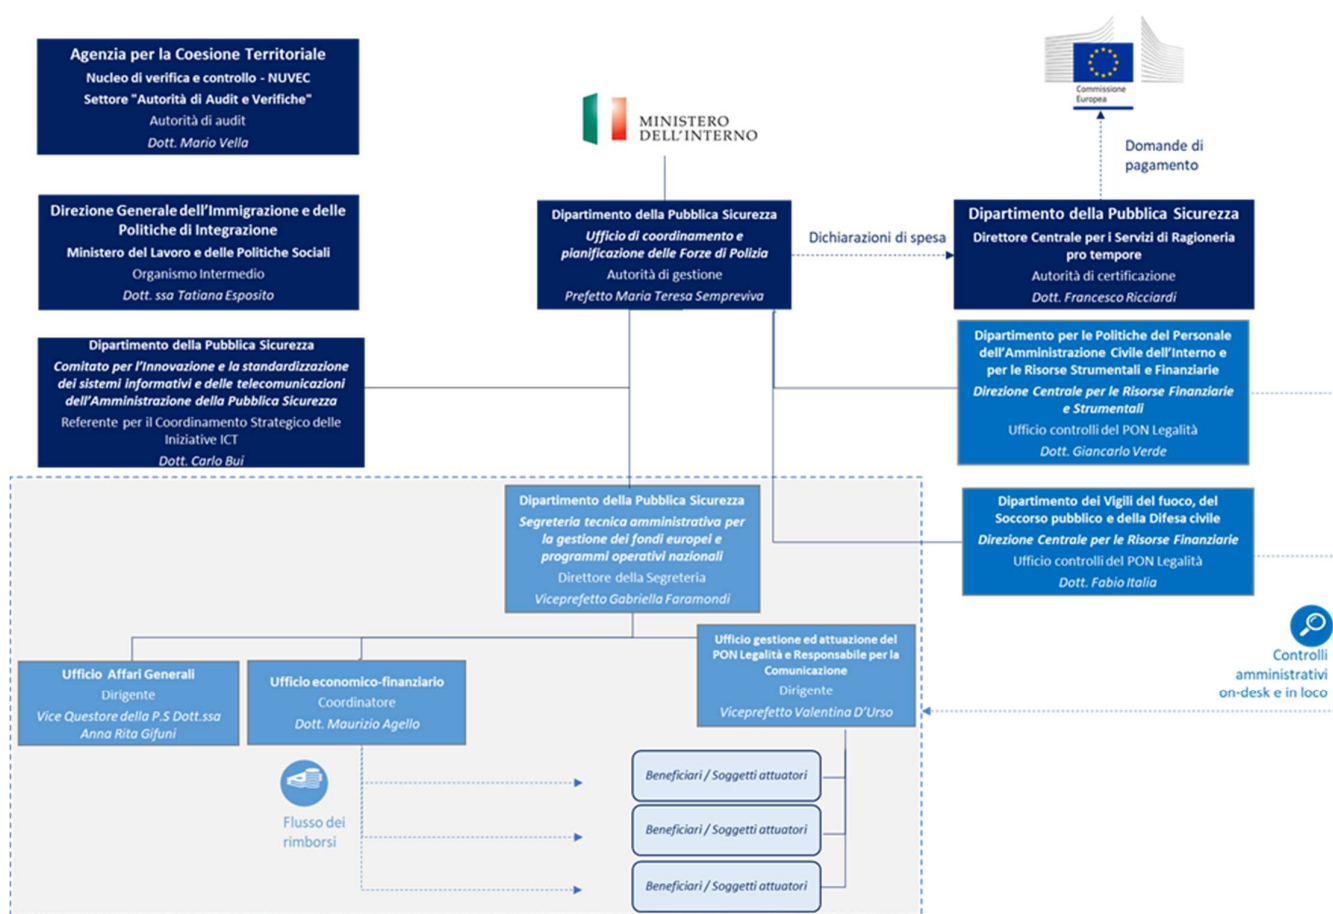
Agenzia per la Coesione Territoriale
Nucleo di verifica e controllo - NUVEC
Settore "Autorità di Audit e Verifiche"
Autorità di audit
Dott. Mario Vella

Commissione Europea

MINISTERO DELL'INTERNO

Domande di pagamento

Direzione Generale dell'Immigrazione e delle Politiche di Integrazione
Ministero del Lavoro e delle Politiche Sociali
Organismo Intermedio
Dott. ssa Tatiana Esposito

Dipartimento della Pubblica Sicurezza
Ufficio di coordinamento e pianificazione delle Forze di Polizia
Autorità di gestione
Prefetto Maria Teresa Sempreviva

Dichiarazioni di spesa

Dipartimento della Pubblica Sicurezza
Direttore Centrale per i Servizi di Ragioneria pro tempore
Autorità di certificazione
Dott. Francesco Ricciardi

Dipartimento della Pubblica Sicurezza
Comitato per l'Innovazione e la standardizzazione dei sistemi informativi e delle telecomunicazioni dell'Amministrazione della Pubblica Sicurezza
Referente per il Coordinamento Strategico delle Iniziative ICT
Dott. Carlo Bui

Dipartimento per le Politiche del Personale dell'Amministrazione Civile dell'Interno e per le Risorse Strumentali e Finanziarie
Direzione Centrale per le Risorse Finanziarie e Strumentali
Ufficio controlli del PON Legalità
Dott. Giancarlo Verde

Dipartimento della Pubblica Sicurezza
Segreteria tecnica amministrativa per la gestione dei fondi europei e programmi operativi nazionali
Direttore della Segreteria
Viceprefetto Gabriella Faramondi

Dipartimento dei Vigili del fuoco, del Soccorso pubblico e della Difesa civile
Direzione Centrale per le Risorse Finanziarie
Ufficio controlli del PON Legalità
Dott. Fabio Italia

Controlli amministrativi on-desk e in loco

Ufficio Affari Generali
Dirigente
Vice Questore della P.S Dott.ssa Anna Rita Gifuni

Ufficio economico-finanziario
Coordinatore
Dott. Maurizio Agello

Ufficio gestione ed attuazione del PON Legalità e Responsabile per la Comunicazione
Dirigente
Viceprefetto Valentina D'Urso

Flusso dei rimborsi

Beneficiari / Soggetti attuatori
Beneficiari / Soggetti attuatori
Beneficiari / Soggetti attuatori